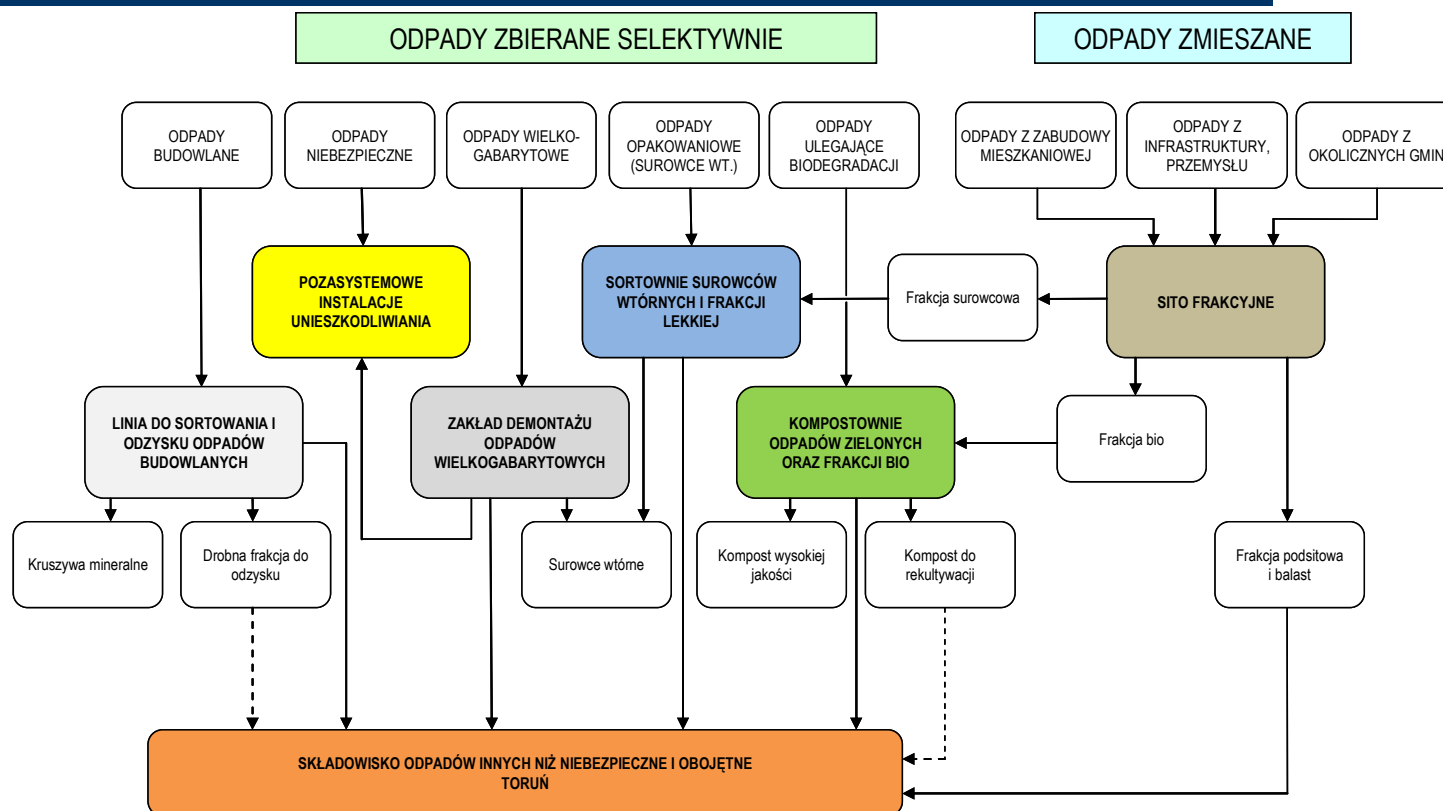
ODPADY ZBIERANE SELEKTYWNIE

ODPADY ZMIESZANE

ODPADY BUDOWLANE

ODPADY NIEBEZPIECZNE

ODPADY WIELKOGABARYTOWE

ODPADY OPAKOWANIOWE (SUROWCE WT.)

ODPADY ULEGAJĄCE BIODEGRADACJI

ODPADY Z ZABUDOWY MIESZKANIOWEJ

ODPADY Z INFRASTRUKTURY, PRZEMYSŁU

ODPADY Z OKOLICZNYCH GMIN

POZASYSTEMOWE INSTALACJE UNIESZKODLIWIANIA

SORTOWNIE SUROWCÓW WTÓRNYCH I FRAKCJI LEKKIEJ

Frakcja surowcowa

SITO FRAKCYJNE

LINIA DO SORTOWANIA I ODZYSKU ODPADÓW BUDOWLANYCH

ZAKŁAD DEMONTAŻU ODPADÓW WIELKOGABARYTOWYCH

KOMPOSTOWNIE ODPADÓW ZIELONYCH ORAZ FRAKCJI BIO

Frakcja bio

Kruszywa mineralne

Drobna frakcja do odzysku

Surowce wtórne

Kompost wysokiej jakości

Kompost do rekultywacji

Frakcja podsitowa i balast

SKŁADOWISKO ODPADÓW INNYCH NIŻ NIEBEZPIECZNE I OBOJĘTNE TORUŃ